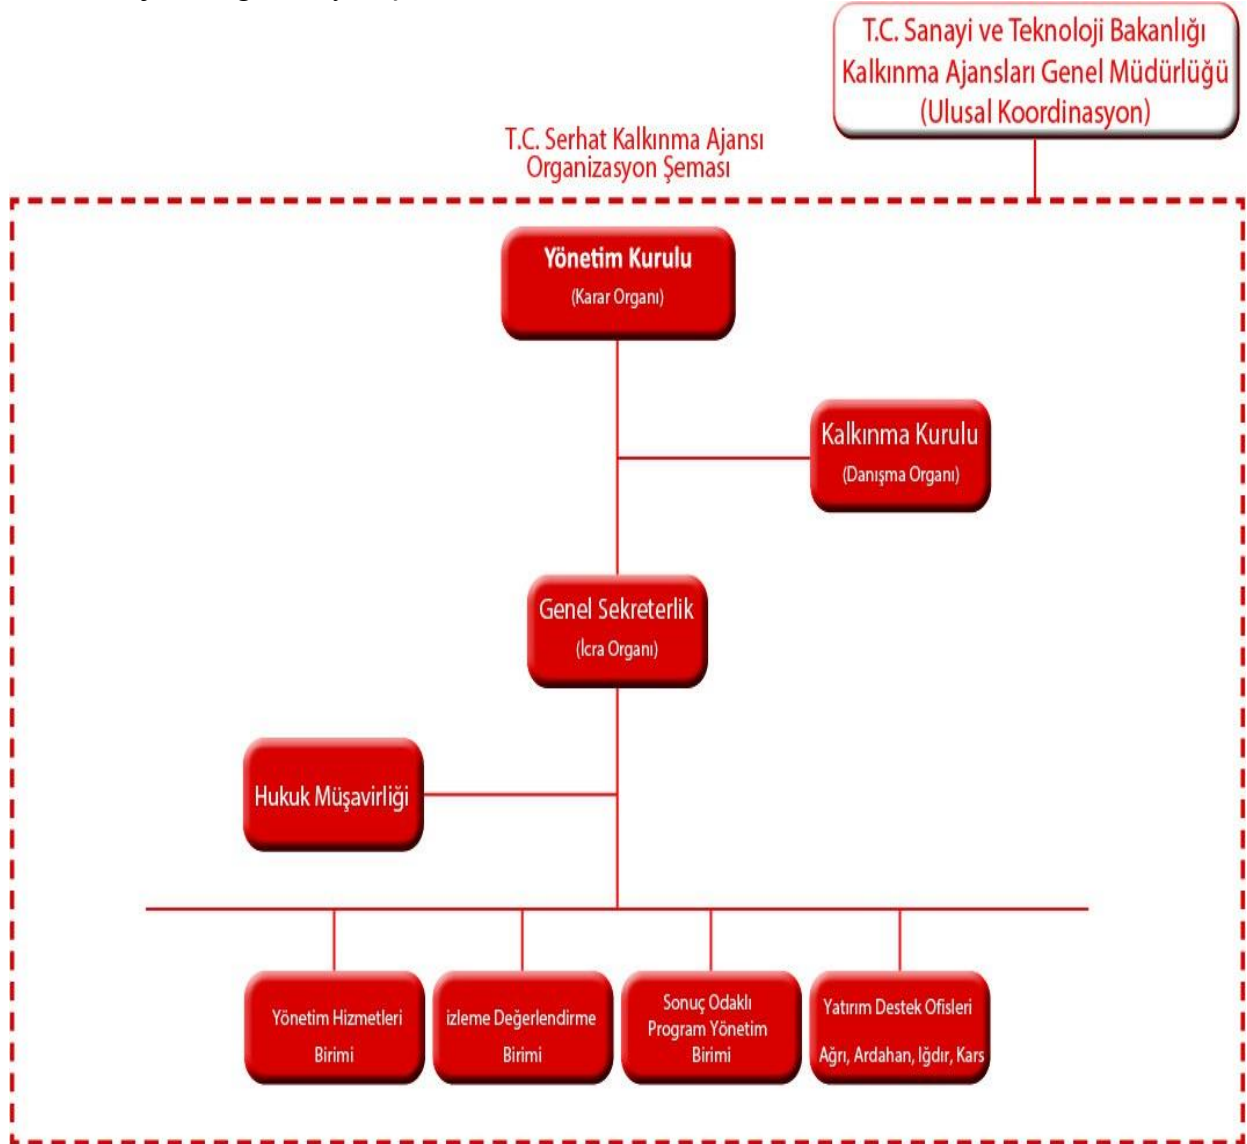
T.C. Sanayi ve Teknoloji Bakanlığı
Kalkınma Ajansları Genel Müdürlüğü
(Ulusal Koordinasyon)

T.C. Serhat Kalkınma Ajansı
Organizasyon Şeması

Yönetim Kurulu
(Karar Organı)

Kalkınma Kurulu
(Danışma Organı)

Genel Sekreterlik
(İcra Organı)

Hukuk Müşavirliği

Yönetim Hizmetleri Birimi

izleme Değerlendirme Birimi

Sonuç Odaklı Program Yönetim Birimi

Yatırım Destek Ofisleri
Ağrı, Ardahan, Iğdır, Kars